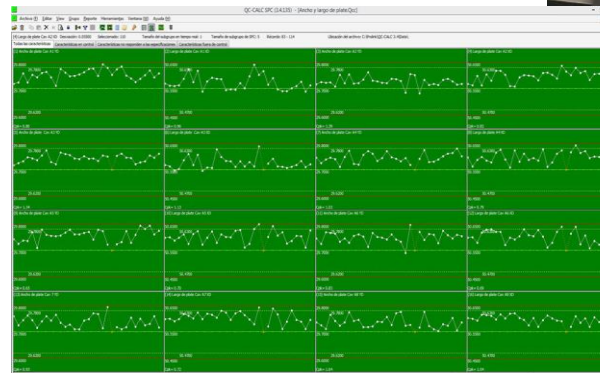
QC-CALC SPC (14:115) - [Ancho y largo de plato.Qcc]

Archivo Editar Ver Grupo Reporte Herramientas Ventana Ayuda

Todas las características | Características en control | Características no responden a las especificaciones | Características fuera de control

[1] Ancho de plato Cav A1 R3
[2] Largo de plato Cav A1 R3
[3] Ancho de plato Cav A3 R3
[4] Largo de plato Cav A3 R3
[5] Ancho de plato Cav A2 R3
[6] Largo de plato Cav A2 R3
[7] Ancho de plato Cav A4 R3
[8] Largo de plato Cav A4 R3
[9] Ancho de plato Cav A5 R3
[10] Largo de plato Cav A5 R3
[11] Ancho de plato Cav A6 R3
[12] Largo de plato Cav A6 R3
[13] Ancho de plato Cav 7 R3
[14] Largo de plato Cav A7 R3
[15] Ancho de plato Cav A8 R3
[16] Largo de plato Cav A8 R3

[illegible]